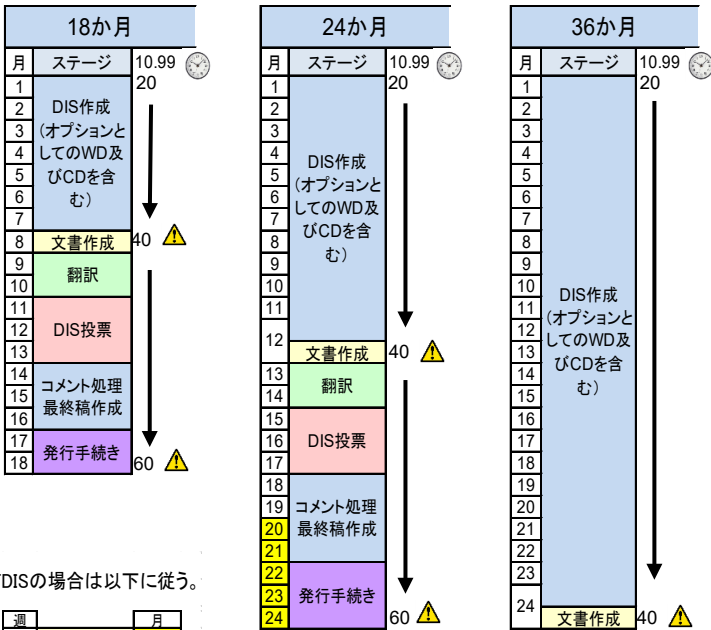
18か月

| 月 | ステージ |
|---|---|
| 1 | DIS作成（オプションとしてのWD及びCDを含む） |
| 2 | |
| 3 | |
| 4 | |
| 5 | |
| 6 | |
| 7 | |
| 8 | 文書作成 |
| 9 | 翻訳 |
| 10 | |
| 11 | DIS投票 |
| 12 | |
| 13 | |
| 14 | コメント処理 最終稿作成 |
| 15 | |
| 16 | |
| 17 | 発行手続き |
| 18 | |

10.99
20
40
60

DISの場合は以下に従う。

週 月

24か月

| 月 | ステージ |
|---|---|
| 1 | DIS作成（オプションとしてのWD及びCDを含む） |
| 2 | |
| 3 | |
| 4 | |
| 5 | |
| 6 | |
| 7 | |
| 8 | |
| 9 | |
| 10 | |
| 11 | |
| 12 | 文書作成 |
| 13 | 翻訳 |
| 14 | |
| 15 | DIS投票 |
| 16 | |
| 17 | |
| 18 | コメント処理 最終稿作成 |
| 19 | |
| 20 | |
| 21 | |
| 22 | 発行手続き |
| 23 | |
| 24 | |

10.99
20
40
60

36か月

| 月 | ステージ |
|---|---|
| 1 | DIS作成（オプションとしてのWD及びCDを含む） |
| 2 | |
| 3 | |
| 4 | |
| 5 | |
| 6 | |
| 7 | |
| 8 | |
| 9 | |
| 10 | |
| 11 | |
| 12 | |
| 13 | |
| 14 | |
| 15 | |
| 16 | |
| 17 | |
| 18 | |
| 19 | |
| 20 | |
| 21 | |
| 22 | |
| 23 | |
| 24 | 文書作成 |

10.99
20
40